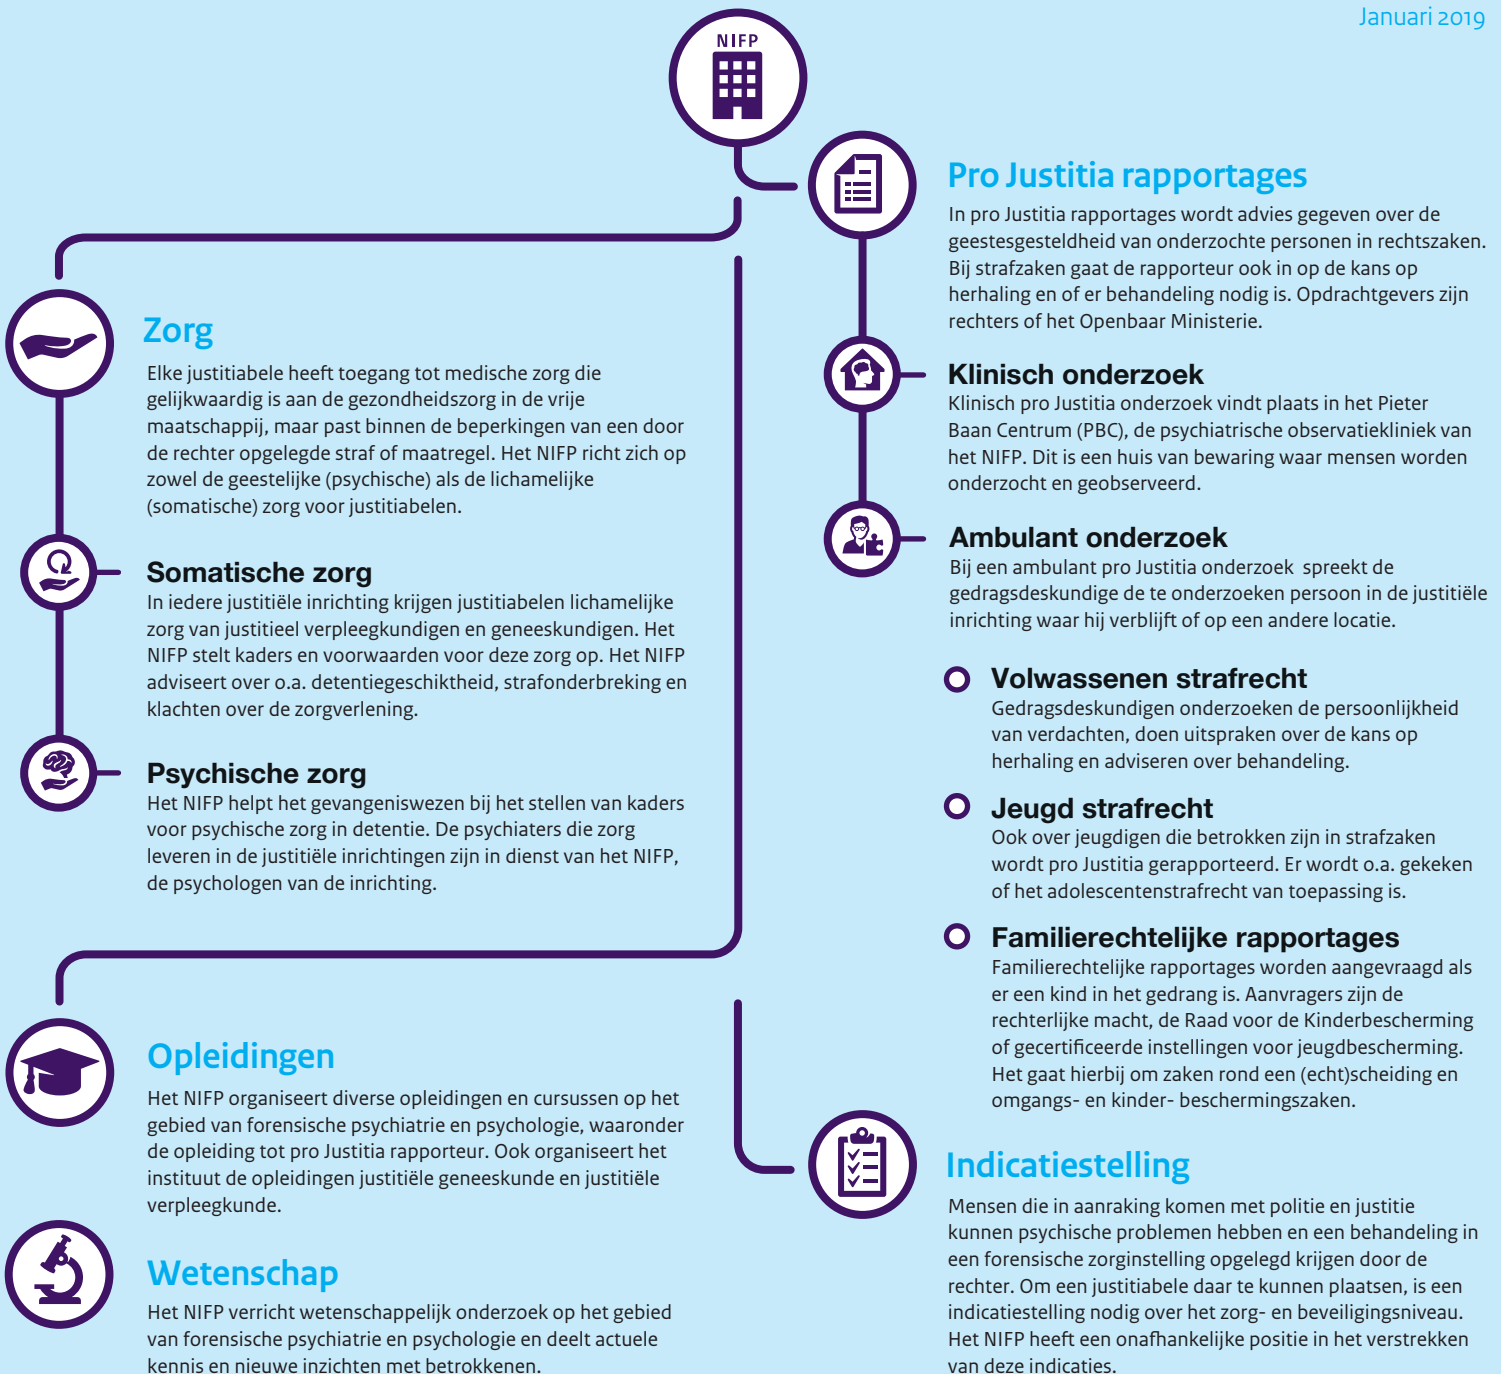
Januari 2019

NIFP

Zorg
Elke justitiabele heeft toegang tot medische zorg die gelijkwaardig is aan de gezondheidszorg in de vrije maatschappij, maar past binnen de beperkingen van een door de rechter opgelegde straf of maatregel. Het NIFP richt zich op zowel de geestelijke (psychische) als de lichamelijke (somatische) zorg voor justitiabelen.

Somatische zorg
In iedere justitiële inrichting krijgen justitiabelen lichamelijke zorg van justitieel verpleegkundigen en geneeskundigen. Het NIFP stelt kaders en voorwaarden voor deze zorg op. Het NIFP adviseert over o.a. detentiegeschiktheid, strafonderbreking en klachten over de zorgverlening.

Psychische zorg
Het NIFP helpt het gevangeniswezen bij het stellen van kaders voor psychische zorg in detentie. De psychiaters die zorg leveren in de justitiële inrichtingen zijn in dienst van het NIFP, de psychologen van de inrichting.

Opleidingen
Het NIFP organiseert diverse opleidingen en cursussen op het gebied van forensische psychiatrie en psychologie, waaronder de opleiding tot pro Justitia rapporteur. Ook organiseert het instituut de opleidingen justitiële geneeskunde en justitiële verpleegkunde.

Wetenschap
Het NIFP verricht wetenschappelijk onderzoek op het gebied van forensische psychiatrie en psychologie en deelt actuele kennis en nieuwe inzichten met betrokkenen.

Pro Justitia rapportages
In pro Justitia rapportages wordt advies gegeven over de geestesgesteldheid van onderzochte personen in rechtszaken. Bij strafzaken gaat de rapporteur ook in op de kans op herhaling en of er behandeling nodig is. Opdrachtgevers zijn rechters of het Openbaar Ministerie.

Klinisch onderzoek
Klinisch pro Justitia onderzoek vindt plaats in het Pieter Baan Centrum (PBC), de psychiatrische observatiekliniek van het NIFP. Dit is een huis van bewaring waar mensen worden onderzocht en geobserveerd.

Ambulant onderzoek
Bij een ambulant pro Justitia onderzoek spreekt de gedragsdeskundige de te onderzoeken persoon in de justitiële inrichting waar hij verblijft of op een andere locatie.

Volwassenen strafrecht
Gedragsdeskundigen onderzoeken de persoonlijkheid van verdachten, doen uitspraken over de kans op herhaling en adviseren over behandeling.

Jeugd strafrecht
Ook over jeugdigen die betrokken zijn in strafzaken wordt pro Justitia gerapporteerd. Er wordt o.a. gekeken of het adolescentenstrafrecht van toepassing is.

Familierechtelijke rapportages
Familierechtelijke rapportages worden aangevraagd als er een kind in het gedrang is. Aanvragers zijn de rechterlijke macht, de Raad voor de Kinderbescherming of gecertificeerde instellingen voor jeugdbescherming. Het gaat hierbij om zaken rond een (echt)scheiding en omgangs- en kinder- beschermingszaken.

Indicatiestelling
Mensen die in aanraking komen met politie en justitie kunnen psychische problemen hebben en een behandeling in een forensische zorginstelling opgelegd krijgen door de rechter. Om een justitiabele daar te kunnen plaatsen, is een indicatiestelling nodig over het zorg- en beveiligingsniveau. Het NIFP heeft een onafhankelijke positie in het verstrekken van deze indicaties.